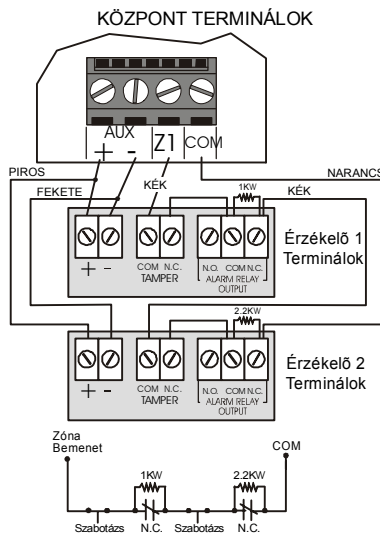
KÖZPONT TERMINÁLOK

AUX
+ -
Z1
COM

PIROS
FEKETE
KÉK
NARANCS
KÉK
1KW

+ -
COM N.C.
TAMPER
N.O. COM N.C.
ALARM RELAY OUTPUT
Érzékelõ 1 Terminálok

2.2KW
+ -
COM N.C.
TAMPER
N.O. COM N.C.
ALARM RELAY OUTPUT
Érzékelõ 2 Terminálok

Zóna Bemenet
COM
1KW
2.2KW
Szabotázs N.C. Szabotázs N.C.